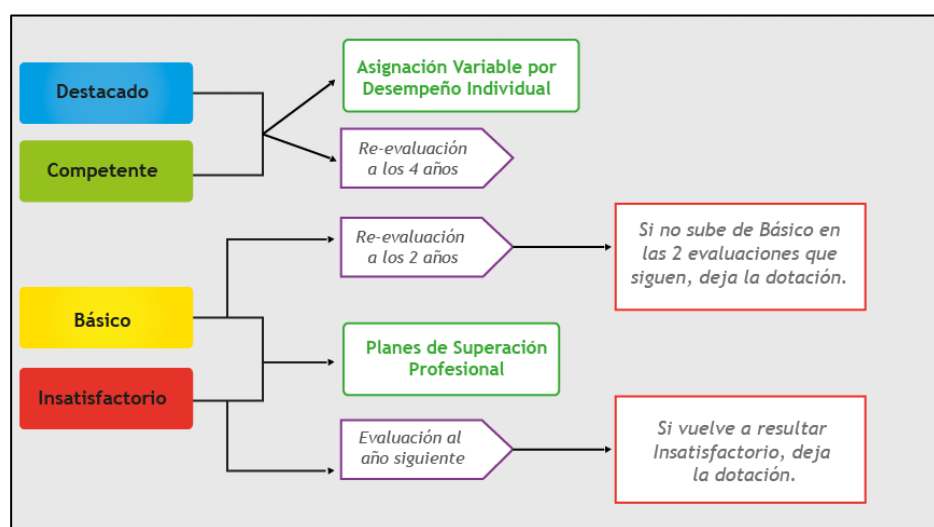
Destacado

Competente

Asignación Variable por Desempeño Individual

Re-evaluación a los 4 años

Re-evaluación a los 2 años

Si no sube de Básico en las 2 evaluaciones que siguen, deja la dotación.

Básico

Insatisfactorio

Planes de Superación Profesional

Evaluación al año siguiente

Si vuelve a resultar Insatisfactorio, deja la dotación.